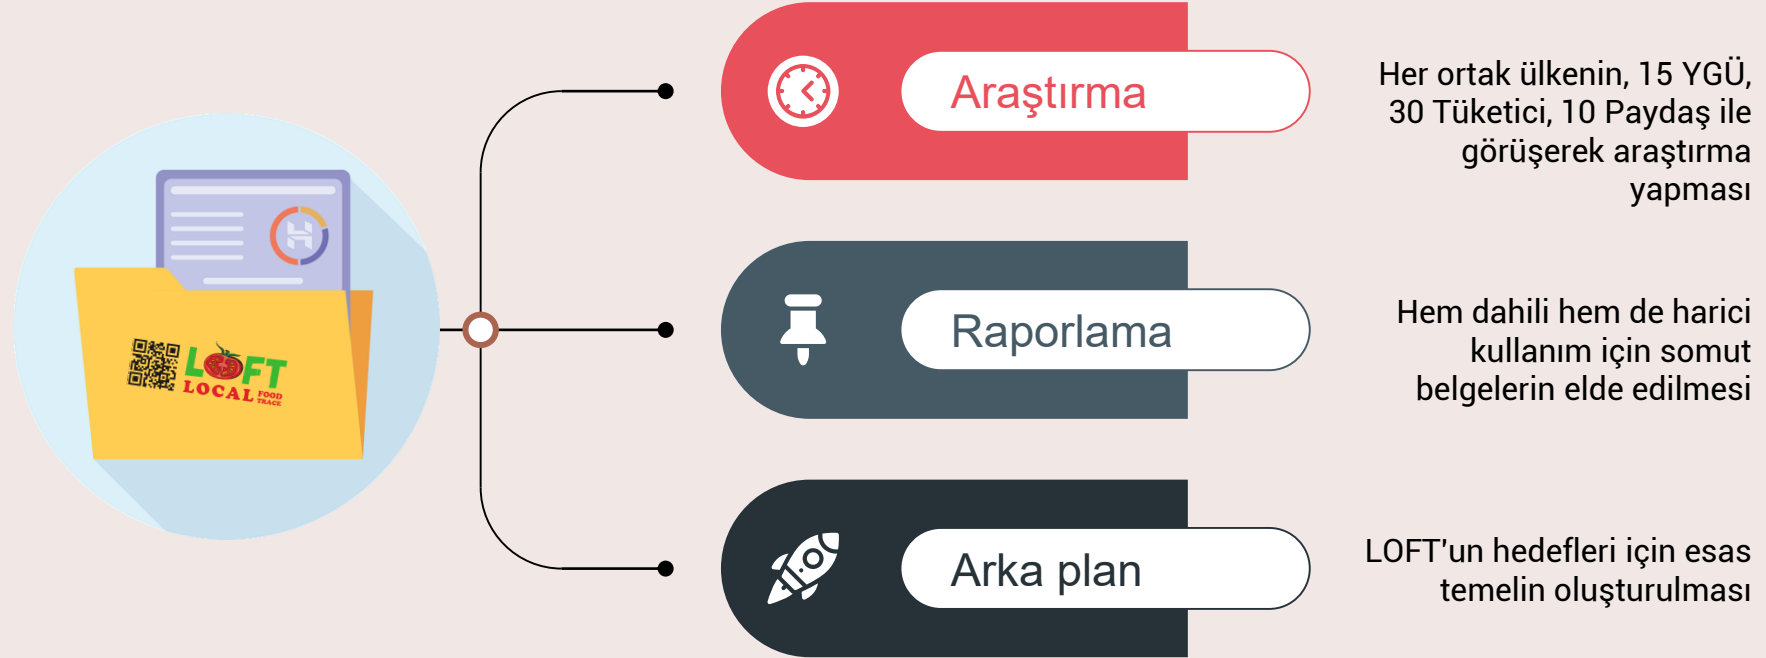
LOFT
LOCAL FOOD TRACE

Araştırma

Her ortak ülkenin, 15 YGÜ, 30 Tüketici, 10 Paydaş ile görüşerek araştırma yapması

Raporlama

Hem dahili hem de harici kullanım için somut belgelerin elde edilmesi

Arka plan

LOFT'un hedefleri için esas temelin oluşturulması